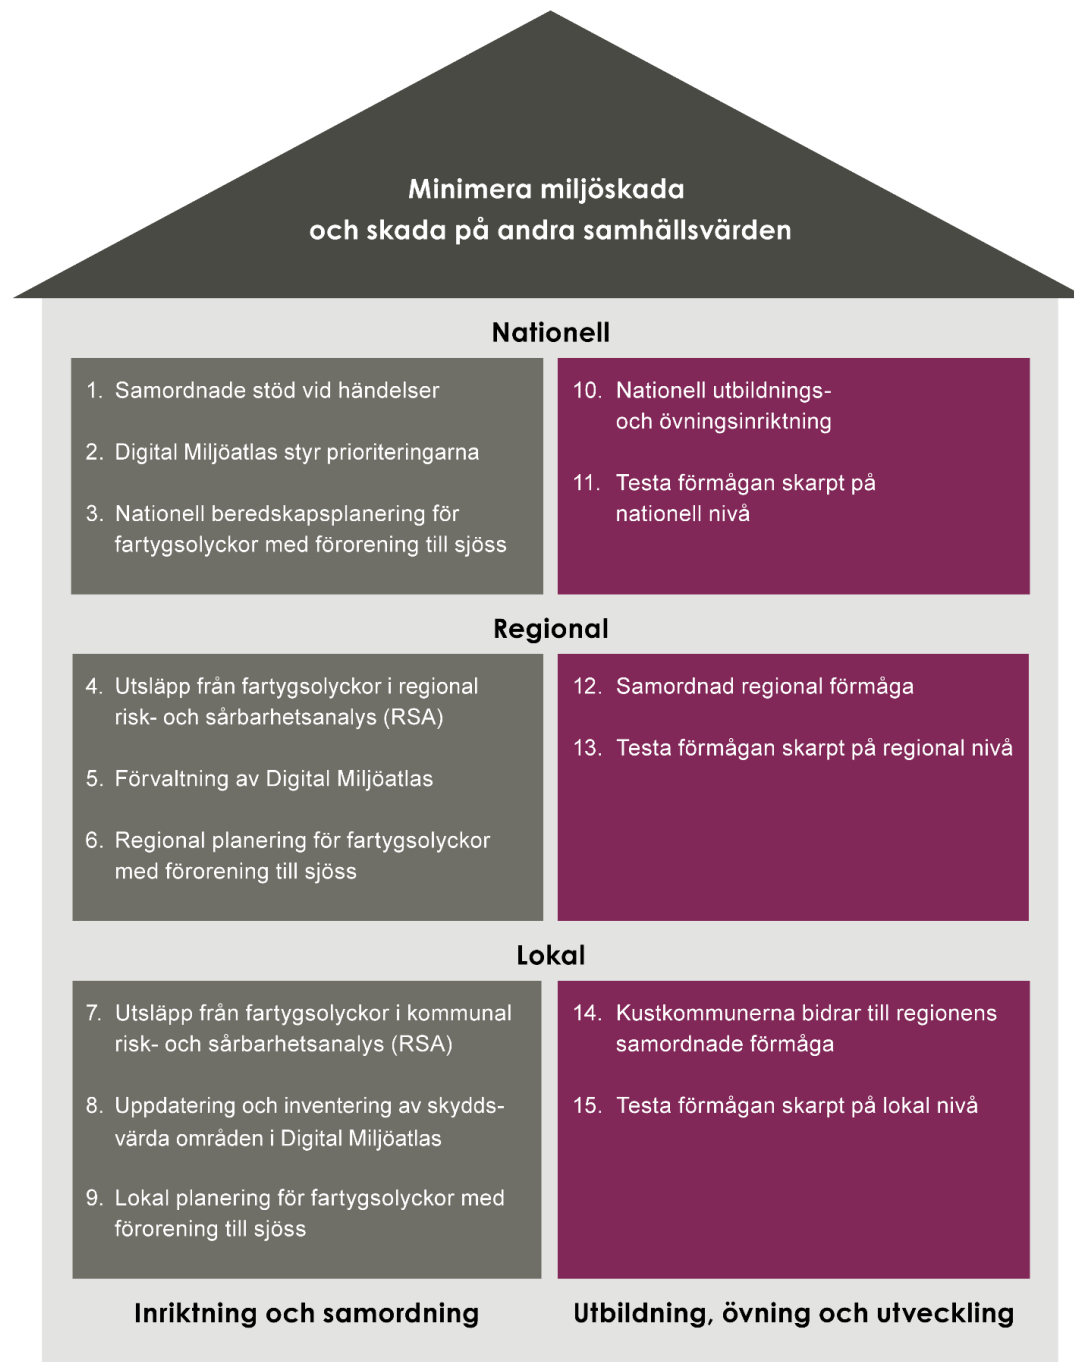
Minimera miljöskada
och skada på andra samhällsvärden

Nationell

1. Samordnade stöd vid händelser

2. Digital Miljöatlas styr prioriteringarna

3. Nationell beredskapsplanering för fartygsolyckor med förorening till sjöss

10. Nationell utbildnings- och övningsinriktning

11. Testa förmågan skarpt på nationell nivå

Regional

4. Utsläpp från fartygsolyckor i regional risk- och sårbarhetsanalys (RSA)

5. Förvaltning av Digital Miljöatlas

6. Regional planering för fartygsolyckor med förorening till sjöss

12. Samordnad regional förmåga

13. Testa förmågan skarpt på regional nivå

Lokal

7. Utsläpp från fartygsolyckor i kommunal risk- och sårbarhetsanalys (RSA)

8. Uppdatering och inventering av skyddsvärda områden i Digital Miljöatlas

9. Lokal planering för fartygsolyckor med förorening till sjöss

14. Kustkommunerna bidrar till regionens samordnade förmåga

15. Testa förmågan skarpt på lokal nivå

Inriktning och samordning

Utbildning, övning och utveckling